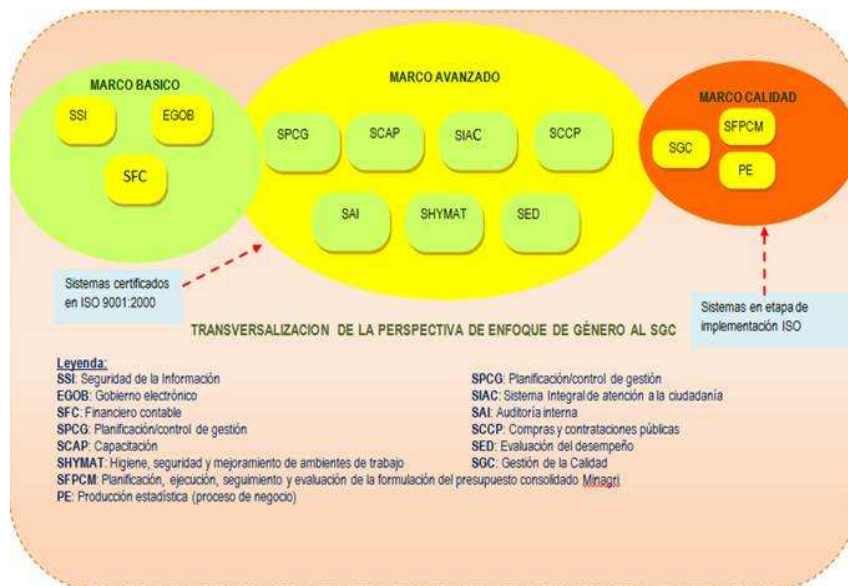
MARCO BASICO

SSI

EGOB

SFC

MARCO AVANZADO

SPCG

SCAP

SIAC

SCCP

SAI

SHYMAT

SED

MARCO CALIDAD

SGC

SFPCM

PE

Sistemas certificados en ISO 9001:2000

Sistemas en etapa de implementación ISO

TRANSVERSALIZACION DE LA PERSPECTIVA DE ENFOQUE DE GÉNERO AL SGC

Leyenda:
SSI: Seguridad de la Información
EGOB: Gobierno electrónico
SFC: Financiero contable
SPCG: Planificación/control de gestión
SCAP: Capacitación
SHYMAT: Higiene, seguridad y mejoramiento de ambientes de trabajo
SFPCM: Planificación, ejecución, seguimiento y evaluación de la formulación del presupuesto consolidado Minagri
PE: Producción estadística (proceso de negocio)

SPCG: Planificación/control de gestión
SIAC: Sistema Integral de atención a la ciudadanía
SAI: Auditoría interna
SCCP: Compras y contrataciones públicas
SED: Evaluación del desempeño
SGC: Gestión de la Calidad